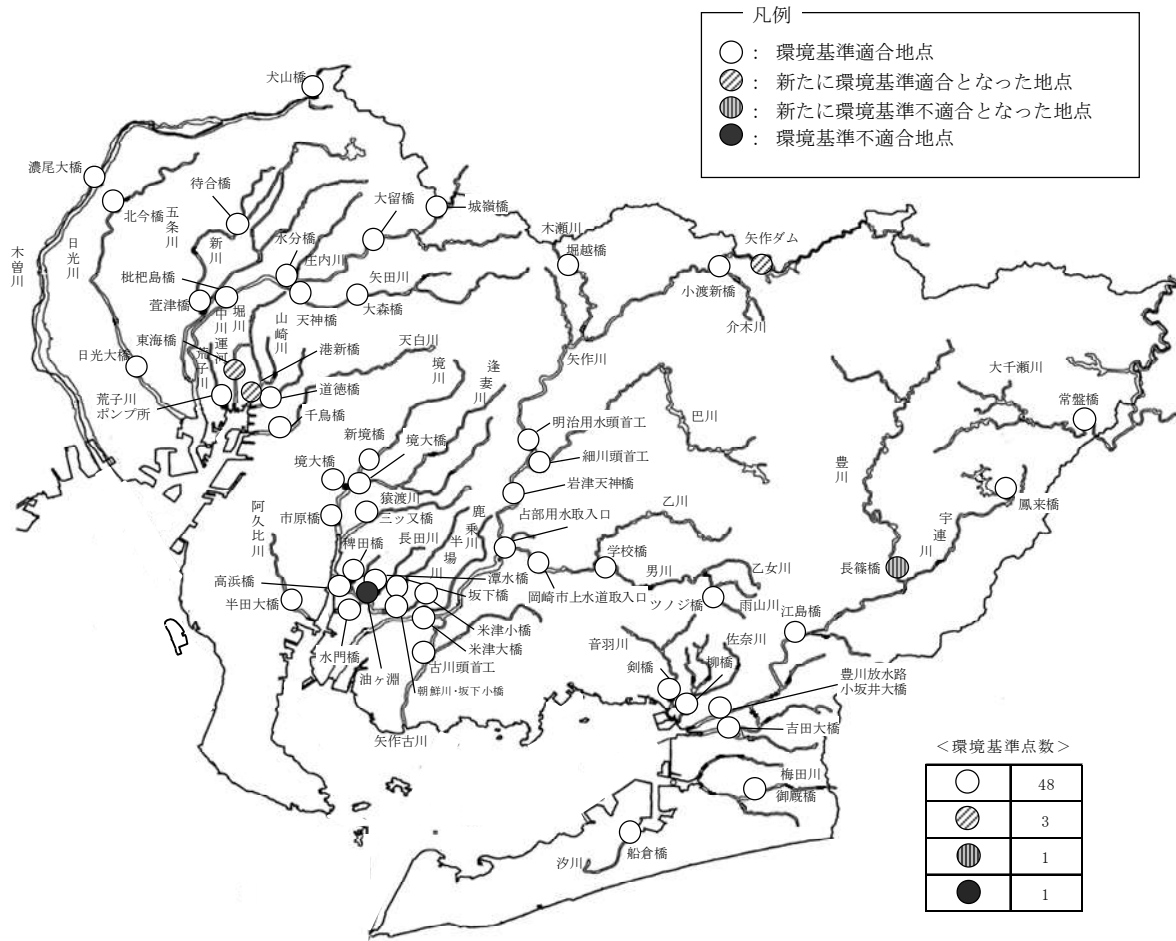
凡例
○： 環境基準適合地点
◎： 新たに環境基準適合となった地点
◍： 新たに環境基準不適合となった地点
●： 環境基準不適合地点

犬山橋
濃尾大橋
北今橋
五条川
待合橋
新川
大留橋
城嶺橋
木瀬川
矢作ダム
木曽川
日光川
水分橋
庄内川
堀越橋
小渡新橋
枇杷島橋
萱津橋
中川運河
堀川
矢田川
大森橋
天神橋
介木川
東海橋
山崎川
荒子川
港新橋
天白川
日光大橋
荒子川ポンプ所
道徳橋
千鳥橋
境川
逢妻川
矢作川
大千瀬川
明治用水頭首工
巴川
常盤橋
細川頭首工
新境橋
境大橋
境大橋
岩津天神橋
豊川
猿渡川
市原橋
阿久比川
三ッ又橋
鹿乗川
古部用水取入口
乙川
鳳来橋
宇連川
長田川
稗田橋
半場川
学校橋
男川
乙女川
長篠橋
高浜橋
潭水橋
岡崎市上水道取入口
ツノジ橋
雨山川
半田大橋
坂下橋
江島橋
米津小橋
米津大橋
音羽川
佐奈川
水門橋
油ヶ淵
古川頭首工
剣橋
柳橋
朝鮮川・坂下小橋
豊川放水路小坂井大橋
矢作古川
吉田大橋
＜環境基準点数＞

| ○ | 48 |
|---|---|
| ◎ | 3 |
| ◍ | 1 |
| ● | 1 |

梅田川
御厩橋
船倉橋
汐川